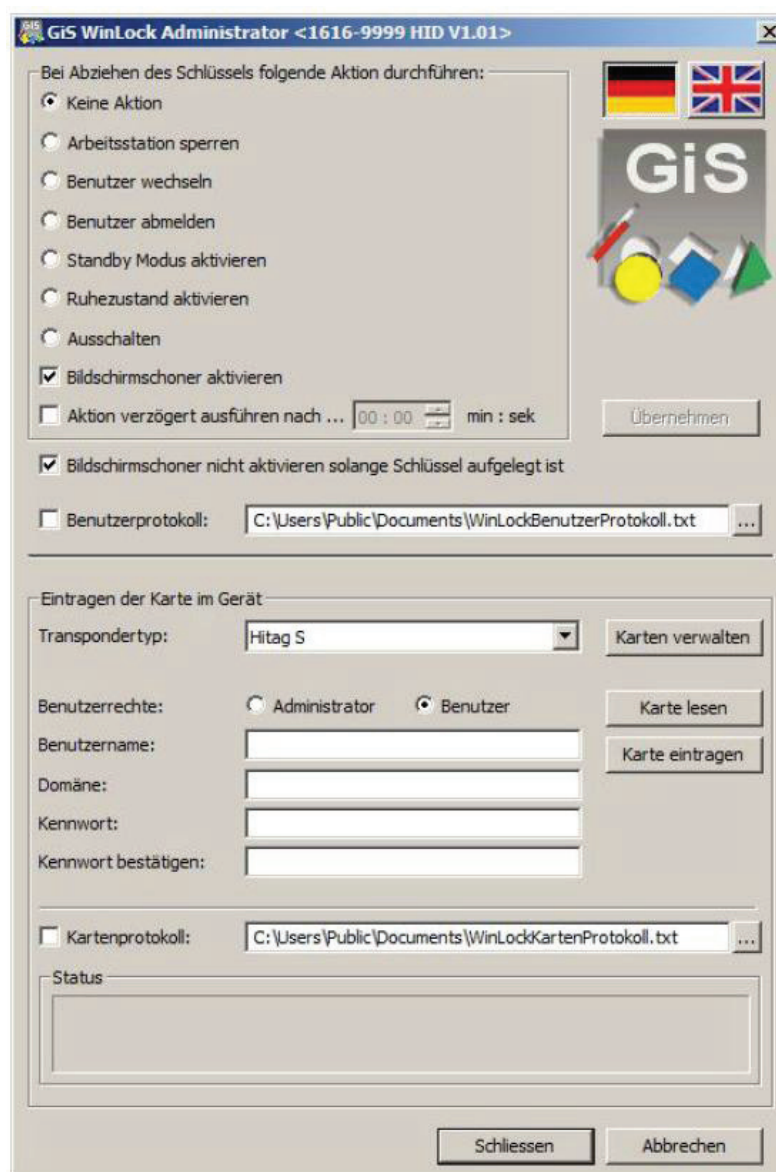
GiS WinLock Administrator <1616-9999 HID V1.01>

Bei Abziehen des Schlüssels folgende Aktion durchführen:

Keine Aktion

Arbeitsstation sperren

Benutzer wechseln

Benutzer abmelden

Standby Modus aktivieren

Ruhezustand aktivieren

Ausschalten

Bildschirmschoner aktivieren

Aktion verzögert ausführen nach ... 00 : 00 min : sek

GiS

Übernehmen

Bildschirmschoner nicht aktivieren solange Schlüssel aufgelegt ist

Benutzerprotokoll: C:\Users\Public\Documents\WinLockBenutzerProtokoll.txt ...

Eintragen der Karte im Gerät

Transpondertyp: Hitag S

Karten verwalten

Benutzerrechte: Administrator Benutzer

Karte lesen

Benutzername:

Karte eintragen

Domäne:

Kennwort:

Kennwort bestätigen:

Kartenprotokoll: C:\Users\Public\Documents\WinLockKartenProtokoll.txt ...

Status

Schliessen

Abbrechen